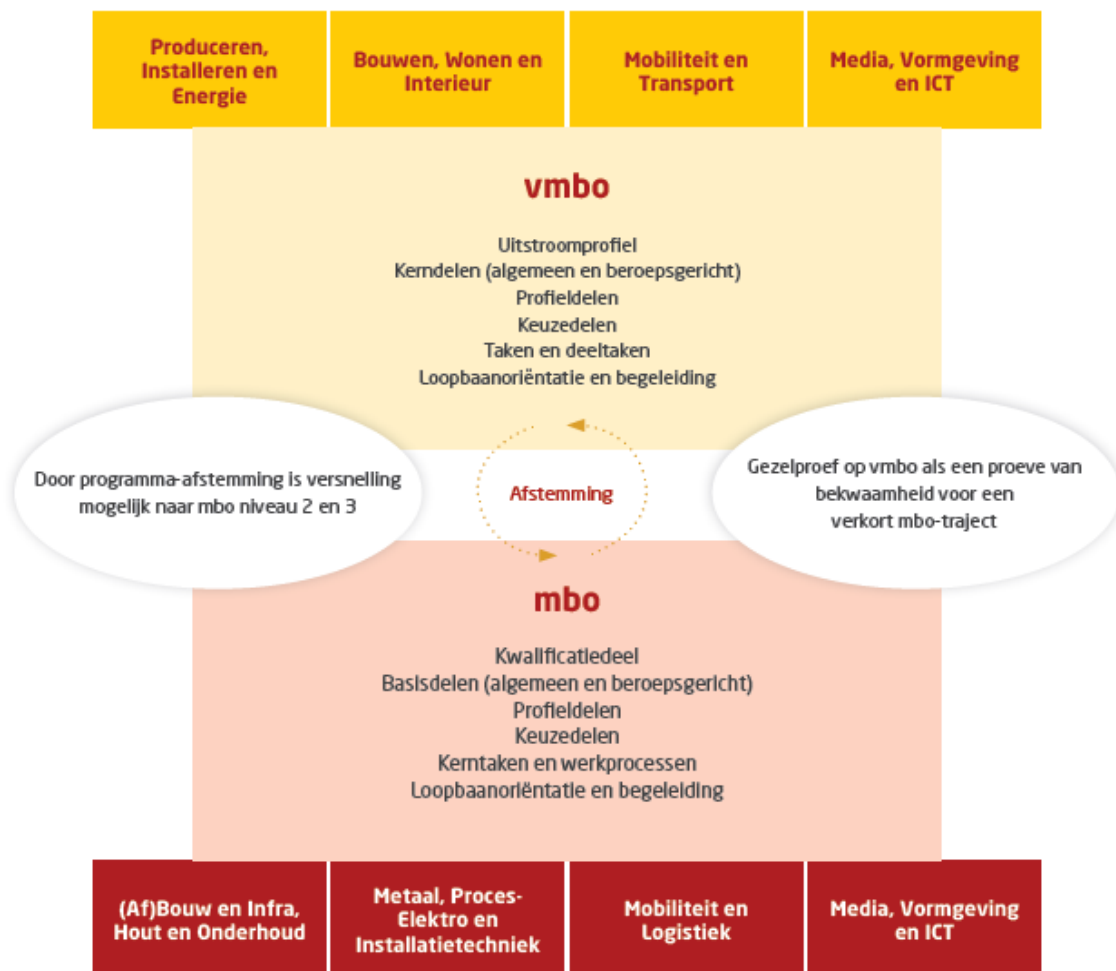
Produceren, Installeren en Energie

Bouwen, Wonen en Interieur

Mobiliteit en Transport

Media, Vormgeving en ICT

vmbo

Uitstroomprofiel
Kerndelen (algemeen en beroepsgericht)
Profieldelen
Keuzedelen
Taken en deeltaken
Loopbaanoriëntatie en begeleiding

Door programma-afstemming is versnelling mogelijk naar mbo niveau 2 en 3

Afstemming

Gezelproef op vmbo als een proeve van bekwaamheid voor een verkort mbo-traject

mbo

Kwalificatiedeel
Basisdelen (algemeen en beroepsgericht)
Profieldelen
Keuzedelen
Kerntaken en werkprocessen
Loopbaanoriëntatie en begeleiding

(Af)Bouw en Infra, Hout en Onderhoud

Metaal, Proces-Elektro en Installatietechniek

Mobiliteit en Logistiek

Media, Vormgeving en ICT